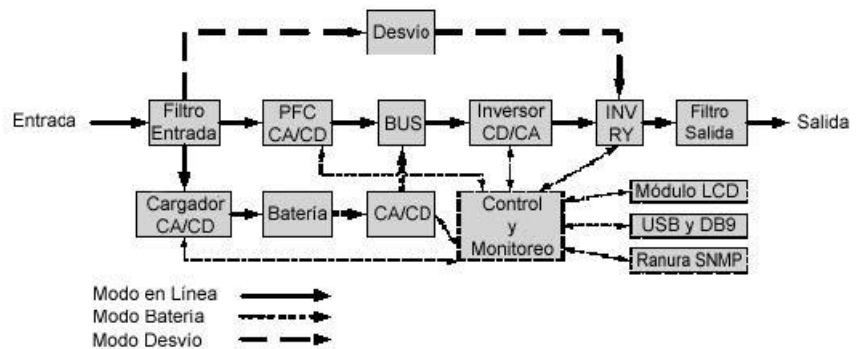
Desvio

Entraca

Filtro Entrada

PFC CA/CD

BUS

Inversor CD/CA

INV RY

Filtro Salida

Salida

Cargador CA/CD

Batería

CA/CD

Control y Monitoreo

Módulo LCD

USB y DB9

Ranura SNMP

Modo en Línea
Modo Bateria
Modo Desvio